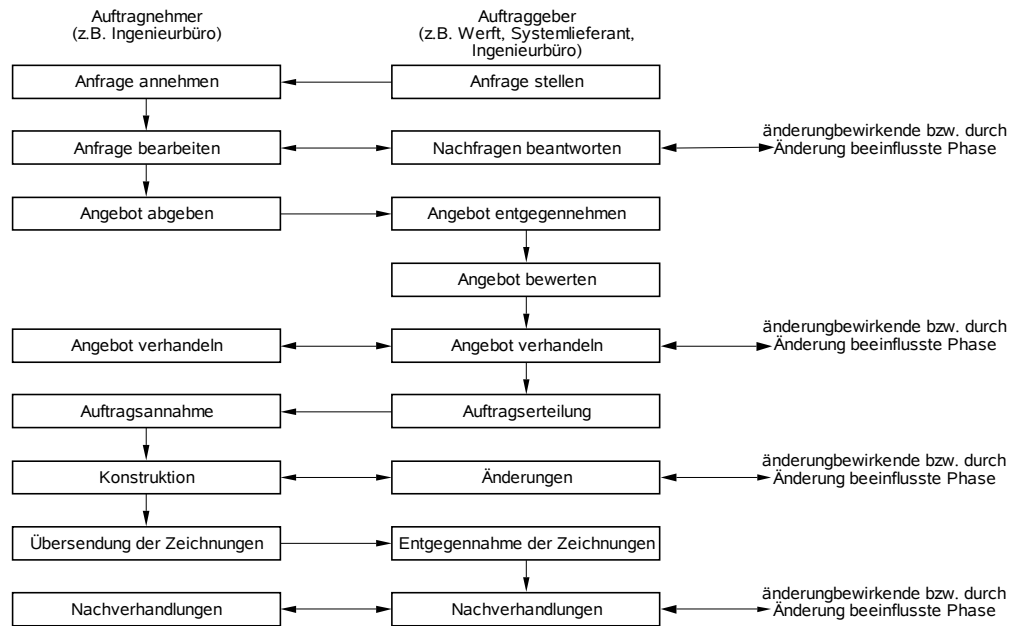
Auftragnehmer
(z.B. Ingenieurbüro)

Auftraggeber
(z.B. Werft, Systemlieferant, Ingenieurbüro)

Anfrage annehmen

Anfrage stellen

Anfrage bearbeiten

Nachfragen beantworten

änderungbewirkende bzw. durch Änderung beeinflusste Phase

Angebot abgeben

Angebot entgegennehmen

Angebot bewerten

Angebot verhandeln

Angebot verhandeln

änderungbewirkende bzw. durch Änderung beeinflusste Phase

Auftragsannahme

Auftragserteilung

Konstruktion

Änderungen

änderungbewirkende bzw. durch Änderung beeinflusste Phase

Übersendung der Zeichnungen

Entgegennahme der Zeichnungen

Nachverhandlungen

Nachverhandlungen

änderungbewirkende bzw. durch Änderung beeinflusste Phase